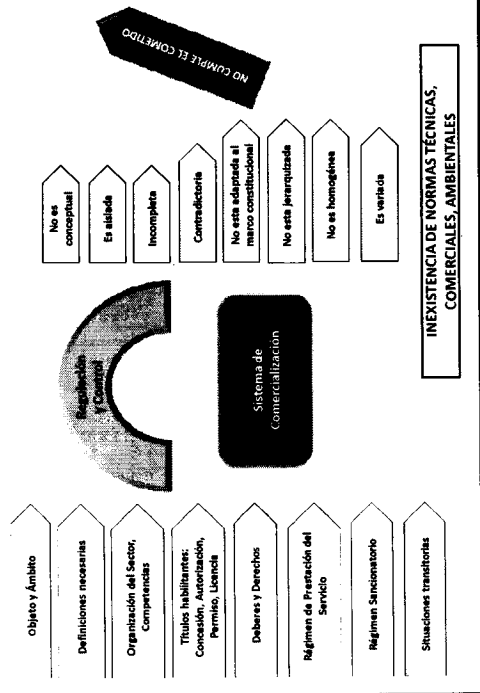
NO CUMPLE EL COMETIDO

No es conceptual

Es aislada

Incompleta

Contradictoria

No esta adaptada al marco constitucional

No esta jerarquizada

No es homogénea

Es variada

INEXISTENCIA DE NORMAS TECNICAS, COMERCIALES, AMBIENTALES

Regulación y Control

Sistema de Comercialización

Objeto y Ámbito

Definiciones necesarias

Organización del Sector, Competencias

Títulos habilitantes: Concesión, Autorización, Permiso, Licencia

Deberes y Derechos

Régimen de Prestación del Servicio

Régimen Sancionatorio

Situaciones transitorias